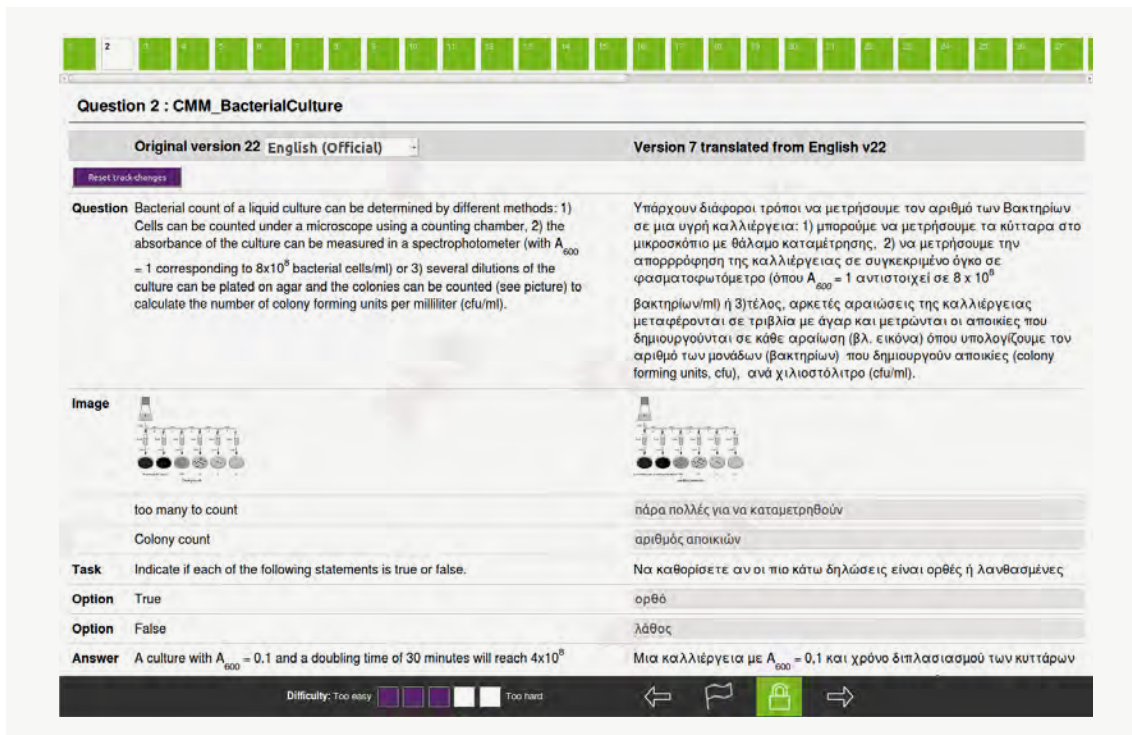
1 2 3 4 5 6 7 8 9 10 11 12 13 14 15 16 17 18 19 20 21 22 23 24 25 26 27

Question 2 : CMM_BacterialCulture

| | Original version 22 English (Official) | Version 7 translated from English v22 |
|---|---|---|
| | Reset track-changes | |
| Question | Bacterial count of a liquid culture can be determined by different methods: 1) Cells can be counted under a microscope using a counting chamber, 2) the absorbance of the culture can be measured in a spectrophotometer (with $A_{600}$ = 1 corresponding to $8x10^8$ bacterial cells/ml) or 3) several dilutions of the culture can be plated on agar and the colonies can be counted (see picture) to calculate the number of colony forming units per milliliter (cfu/ml). | Υπάρχουν διάφοροι τρόποι να μετρήσουμε τον αριθμό των Βακτηρίων σε μια υγρή καλλιέργεια: 1) μπορούμε να μετρήσουμε τα κύτταρα στο μικροσκόπιο με θάλαμο καταμέτρησης, 2) να μετρήσουμε την απορρόφηση της καλλιέργειας σε συγκεκριμένο όγκο σε φασματοφωτόμετρο (όπου $A_{600}$ = 1 αντιστοιχεί σε 8 x $10^8$ βακτηρίων/ml) ή 3)τέλος, αρκετές αραιώσεις της καλλιέργειας μεταφέρονται σε τριβλία με άγαρ και μετρώνται οι αποικίες που δημιουργούνται σε κάθε αραίωση (βλ. εικόνα) όπου υπολογίζουμε τον αριθμό των μονάδων (βακτηρίων) που δημιουργούν αποικίες (colony forming units, cfu), ανά χιλιοστόλιτρο (cfu/ml). |
| Image | | |
| | too many to count | πάρα πολλές για να καταμετρηθούν |
| | Colony count | αριθμός αποικιών |
| Task | Indicate if each of the following statements is true or false. | Να καθορίσετε αν οι πιο κάτω δηλώσεις είναι ορθές ή λανθασμένες |
| Option | True | ορθό |
| Option | False | λάθος |
| Answer | A culture with $A_{600}$ = 0.1 and a doubling time of 30 minutes will reach $4x10^8$ | Μια καλλιέργεια με $A_{600}$ = 0,1 και χρόνο διπλασιασμού των κυττάρων |

Difficulty: Too easy Too hard